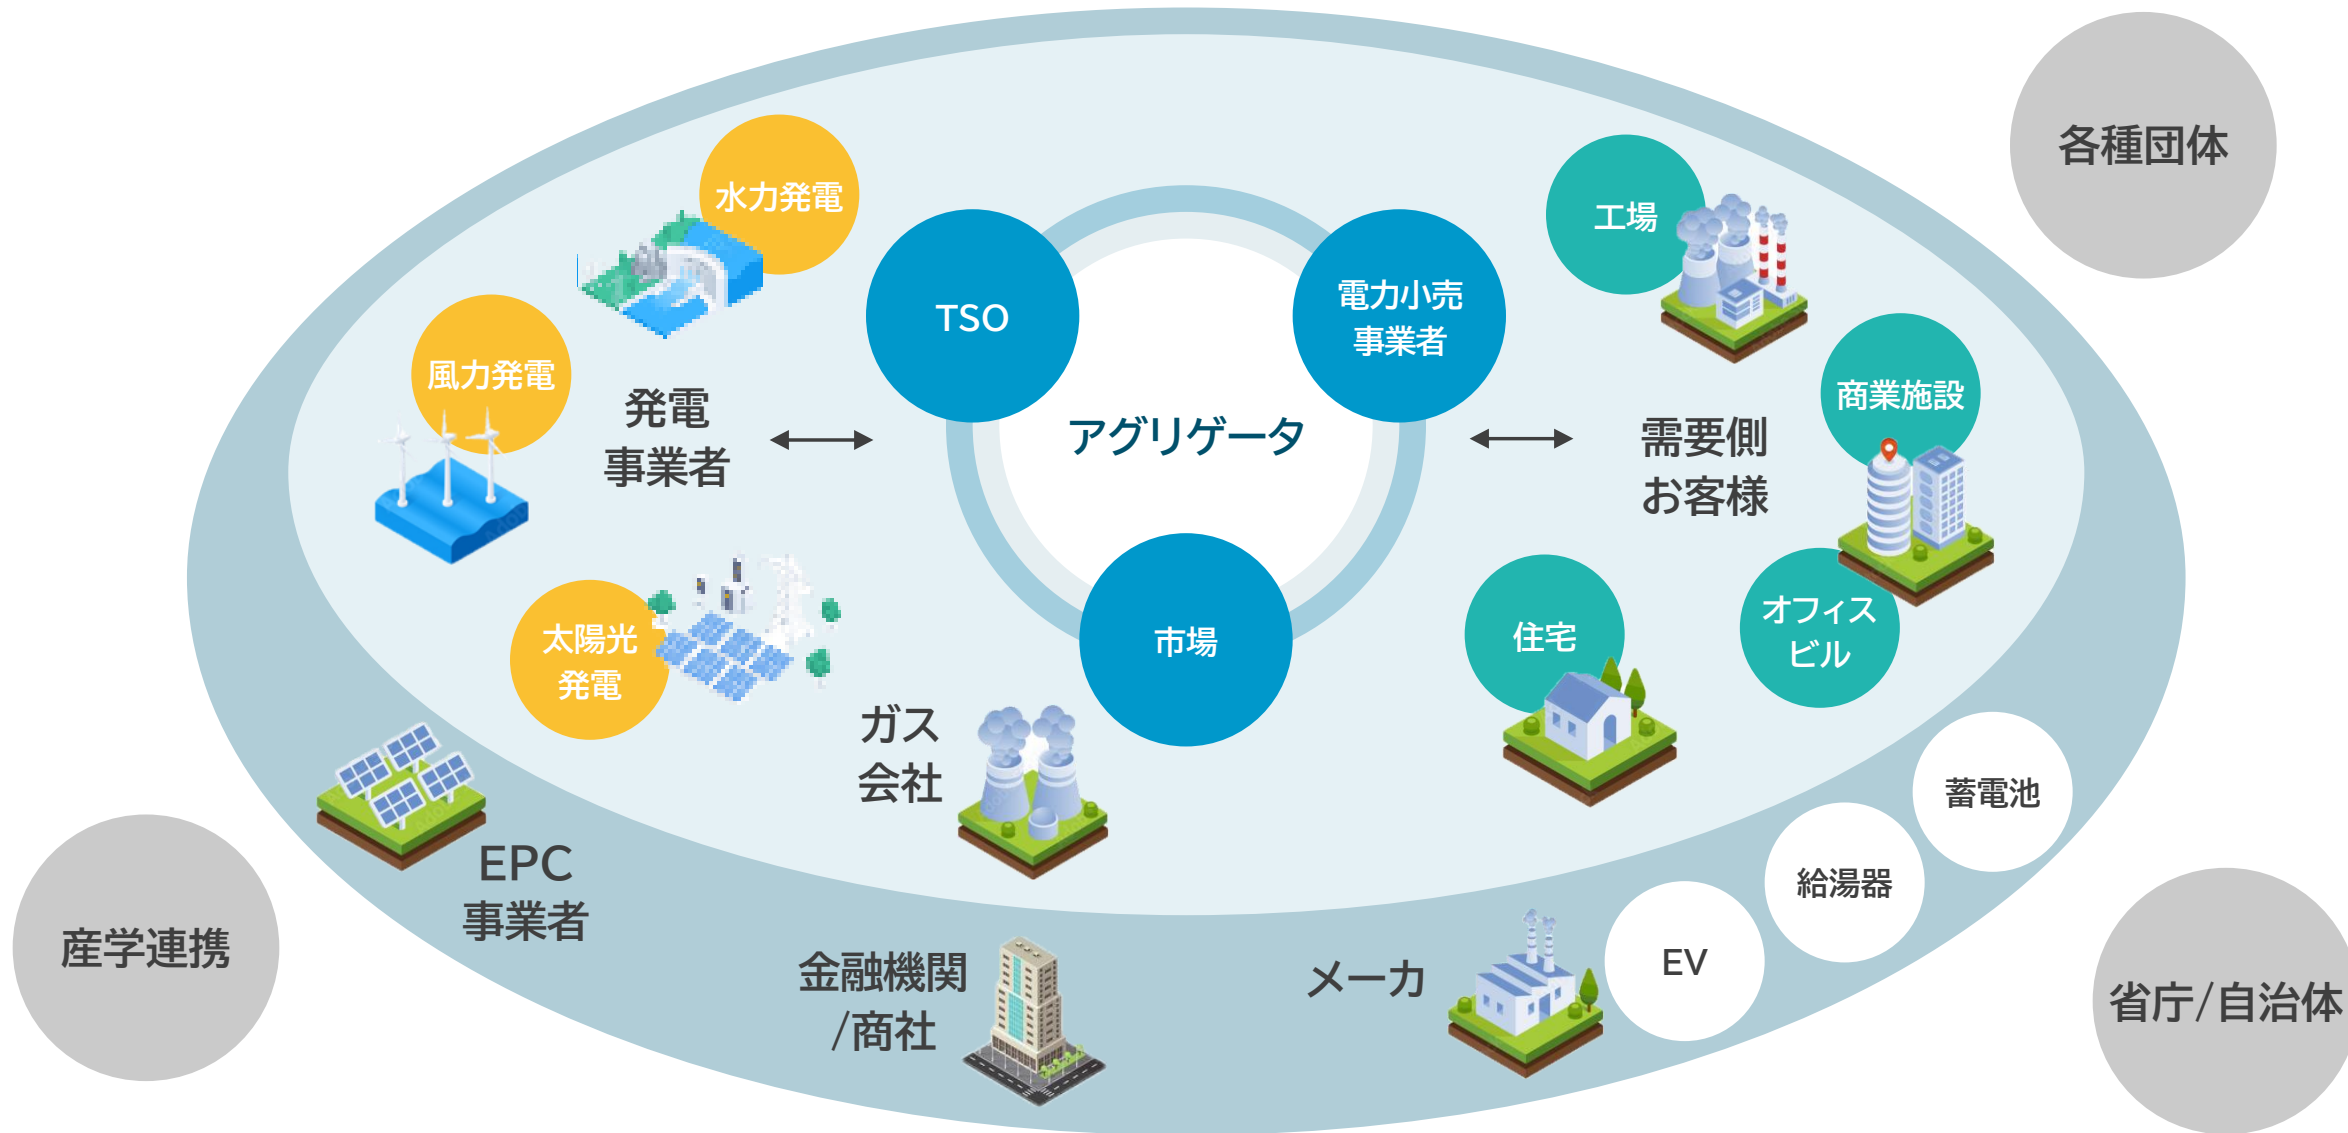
各種団体

水力発電

風力発電

発電
事業者

太陽光
発電

TSO

電力小売
事業者

アグリゲータ

市場

工場

商業施設

需要側
お客様

オフィス
ビル

住宅

ガス
会社

EPC
事業者

産学連携

金融機関
/商社

メーカ

EV

給湯器

蓄電池

省庁/自治体